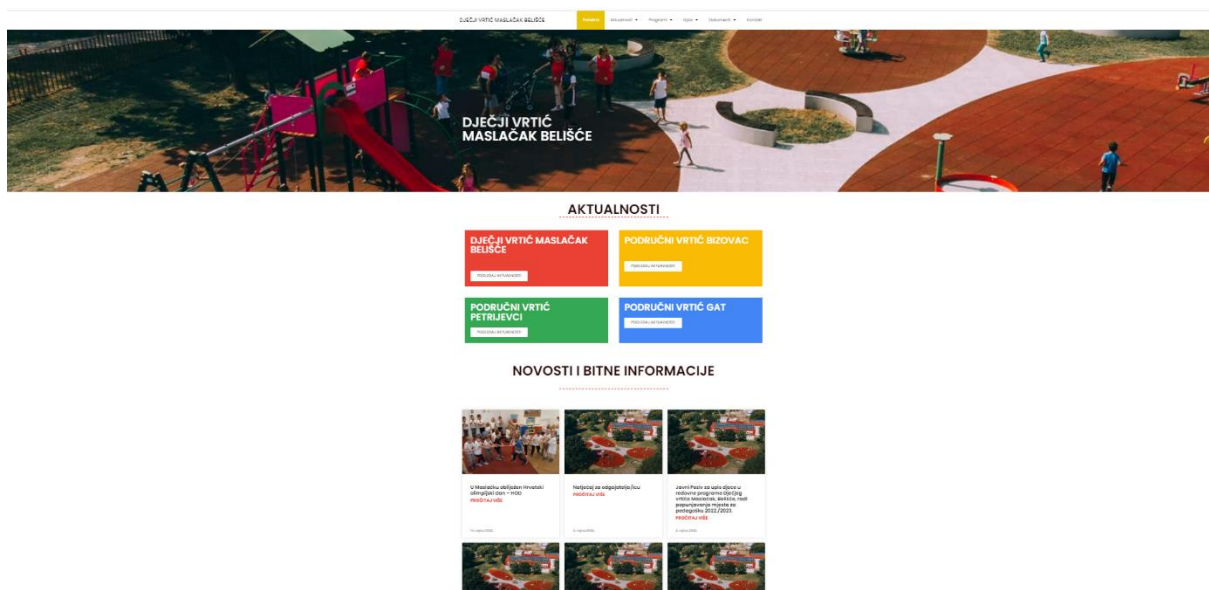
DJEČJI VRTIĆ MASLAČAK BELIŠĆE

Početna Aktualnosti ▾ Programi ▾ Upisi ▾ Dokumenti ▾ Kontakt

DJEČJI VRTIĆ MASLAČAK BELIŠĆE

AKTUALNOSTI

DJEČJI VRTIĆ MASLAČAK BELIŠĆE

PODRUČJE AKTUALNOSTI

PODRUČNI VRTIĆ BIZOVAC

PODRUČJE AKTUALNOSTI

PODRUČNI VRTIĆ PETRIJEVCI

PODRUČJE AKTUALNOSTI

PODRUČNI VRTIĆ GAT

PODRUČJE AKTUALNOSTI

NOVOSTI I BITNE INFORMACIJE

U Maslačku obilježen Hrvatski olimpijski dan – Hoo
PROČITAJ VIŠE

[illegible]

Natječaj za odgojitelja/icu
PROČITAJ VIŠE

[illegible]

Javni Poziv za upis djece u redovne programe Dječjeg vrtića Maslačak, Belišće, radi popunjavanja mjesta za pedagošku 2022./2023.
PROČITAJ VIŠE

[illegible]